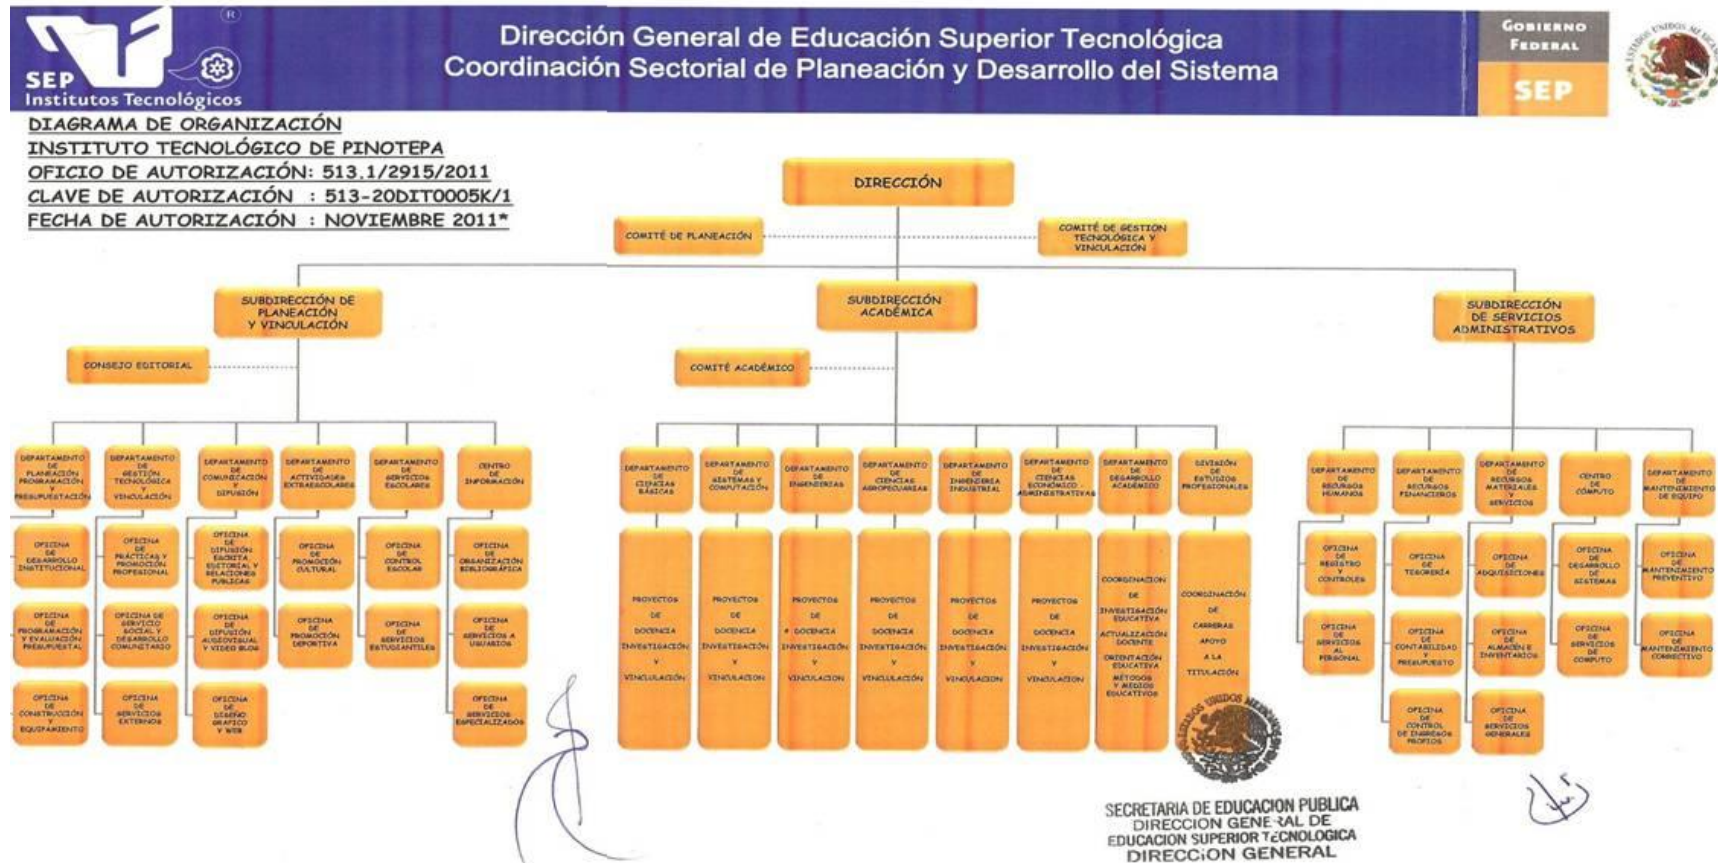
SEP Institutos Tecnológicos

Dirección General de Educación Superior Tecnológica
Coordinación Sectorial de Planeación y Desarrollo del Sistema

GOBIERNO FEDERAL
SEP

DIAGRAMA DE ORGANIZACIÓN
INSTITUTO TECNOLÓGICO DE PINOTEPA
OFICIO DE AUTORIZACIÓN: 513.1/2915/2011
CLAVE DE AUTORIZACIÓN : 513-20DIT0005K/1
FECHA DE AUTORIZACIÓN : NOVIEMBRE 2011*

DIRECCIÓN

COMITÉ DE PLANEACIÓN

COMITÉ DE GESTIÓN TECNOLÓGICA Y VINCULACIÓN

SUBDIRECCIÓN DE PLANEACIÓN Y VINCULACIÓN

SUBDIRECCIÓN ACADÉMICA

SUBDIRECCIÓN DE SERVICIOS ADMINISTRATIVOS

CONSEJO EDITORIAL

COMITÉ ACADÉMICO

DEPARTAMENTO DE PLANEACIÓN PROGRAMACIÓN Y PRESUPUESTACIÓN
OFICINA DE DESARROLLO INSTITUCIONAL
OFICINA DE PROGRAMACIÓN Y EVALUACIÓN PRESUPUESTAL
OFICINA DE CONSTRUCCIÓN DE EQUIPAMIENTO

DEPARTAMENTO DE GESTIÓN TECNOLÓGICA Y VINCULACIÓN
OFICINA DE PRÁCTICAS Y PROMOCIÓN PROFESIONAL
OFICINA DE SERVICIO SOCIAL Y DESARROLLO COMUNITARIO
OFICINA DE SERVICIOS EXTERNOS

DEPARTAMENTO DE COMUNICACIÓN Y DIFUSIÓN
OFICINA DE DIFUSIÓN ESCRITA EDITORIAL Y RELACIONES PÚBLICAS
OFICINA DE DIFUSIÓN AUDIOVISUAL Y VIDEO BLOG
OFICINA DE DISEÑO GRÁFICO Y WEB

DEPARTAMENTO DE ACTIVIDADES EXTRAESCOLARES
OFICINA DE PROMOCIÓN CULTURAL
OFICINA DE PROMOCIÓN DEPORTIVA

DEPARTAMENTO DE SERVICIOS ESCOLARES
OFICINA DE CONTROL ESCOLAR
OFICINA DE SERVICIOS ESTUDIANTILES

CENTRO DE INFORMACIÓN
OFICINA DE ORGANIZACIÓN BIBLIOGRÁFICA
OFICINA DE SERVICIOS A USUARIOS
OFICINA DE SERVICIOS ESPECIALIZADOS

DEPARTAMENTO DE CIENCIAS BÁSICAS
PROYECTOS DE DOCENCIA INVESTIGACIÓN Y VINCULACIÓN

DEPARTAMENTO DE SISTEMAS Y COMPUTACIÓN
PROYECTOS DE DOCENCIA INVESTIGACIÓN Y VINCULACIÓN

DEPARTAMENTO DE INGENIERÍAS
PROYECTOS DE DOCENCIA INVESTIGACIÓN Y VINCULACIÓN

DEPARTAMENTO DE CIENCIAS AGROPECUARIAS
PROYECTOS DE DOCENCIA INVESTIGACIÓN Y VINCULACIÓN

DEPARTAMENTO DE INGENIERÍA INDUSTRIAL
PROYECTOS DE DOCENCIA INVESTIGACIÓN Y VINCULACIÓN

DEPARTAMENTO DE CIENCIAS ECONÓMICO-ADMINISTRATIVAS
PROYECTOS DE DOCENCIA INVESTIGACIÓN Y VINCULACIÓN

DEPARTAMENTO DE DESARROLLO ACADÉMICO
COORDINACIÓN DE INVESTIGACIÓN EDUCATIVA ACTUALIZACIÓN DOCENTE ORIENTACIÓN EDUCATIVA MÉTODOS Y MEDIOS EDUCATIVOS

DIVISIÓN DE ESTUDIOS PROFESIONALES
COORDINACIÓN DE CARRERAS APOYO A LA TITULACIÓN

DEPARTAMENTO DE RECURSOS HUMANOS
OFICINA DE REGISTRO Y CONTROLES
OFICINA DE SERVICIOS AL PERSONAL

DEPARTAMENTO DE RECURSOS FINANCIEROS
OFICINA DE TESORERÍA
OFICINA DE CONTABILIDAD Y PRESUPUESTO
OFICINA DE CONTROL DE INGRESOS PROPIOS

DEPARTAMENTO DE RECURSOS MATERIALES Y SERVICIOS
OFICINA DE ADQUISICIONES
OFICINA DE ALMACÉN E INVENTARIOS
OFICINA DE SERVICIOS GENERALES

CENTRO DE CÓMPUTO
OFICINA DE DESARROLLO DE SISTEMAS
OFICINA DE SERVICIOS DE CÓMPUTO

DEPARTAMENTO DE MANTENIMIENTO DE EQUIPO
OFICINA DE MANTENIMIENTO PREVENTIVO
OFICINA DE MANTENIMIENTO CORRECTIVO

SECRETARIA DE EDUCACION PUBLICA
DIRECCION GENERAL DE EDUCACION SUPERIOR TECNOLOGICA
DIRECCION GENERAL